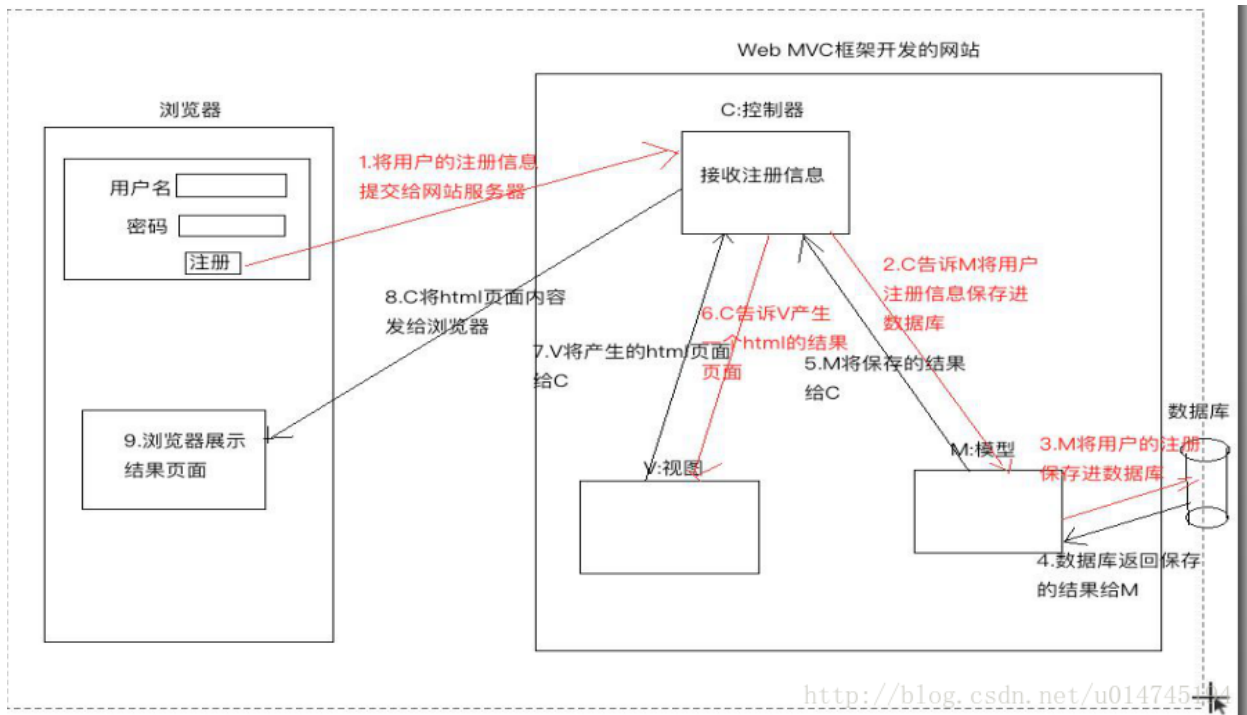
Web MVC框架开发的网站

浏览器

用户名

密码

注册

1.将用户的注册信息提交给网站服务器

C:控制器

接收注册信息

2.C告诉M将用户注册信息保存进数据库

8.C将html页面内容发给浏览器

6.C告诉V产生一个html的结果页面

7.V将产生的html页面给C

5.M将保存的结果给C

数据库

3.M将用户的注册保存进数据库

9.浏览器展示结果页面

V:视图

M:模型

4.数据库返回保存的结果给M

http://blog.csdn.net/u014745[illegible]